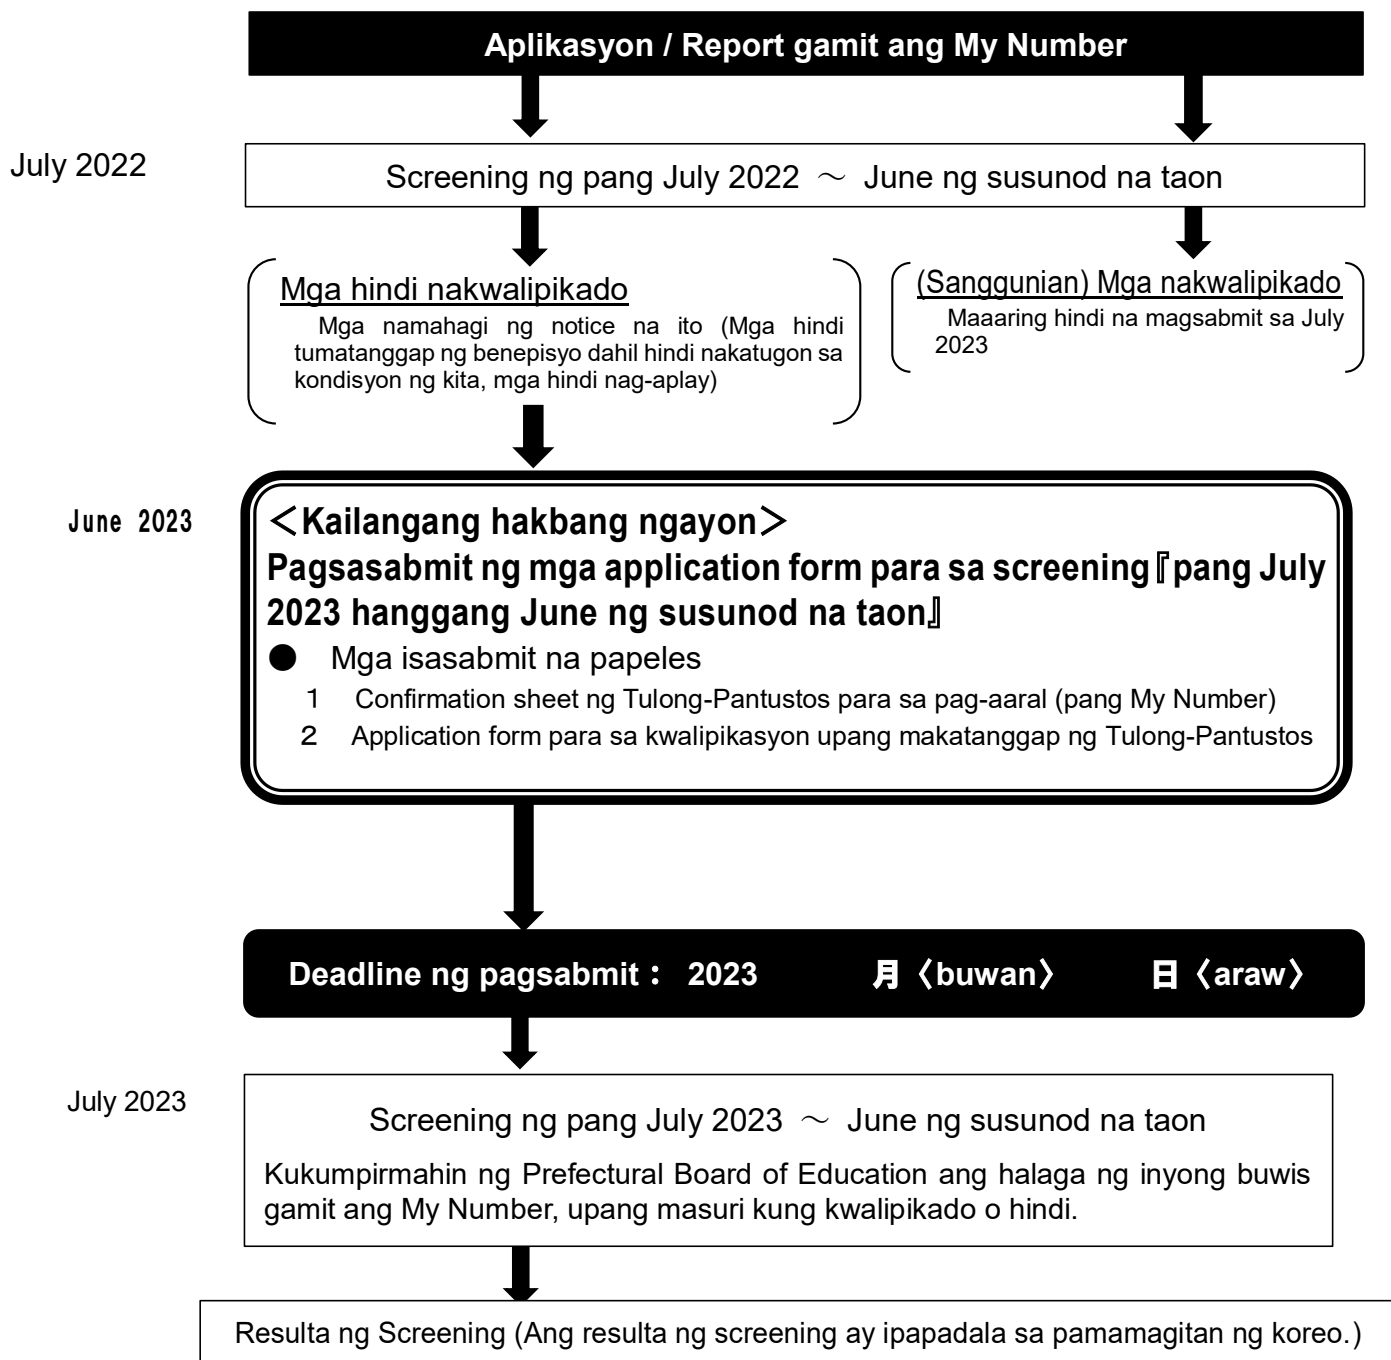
Aplikasyon / Report gamit ang My Number

July 2022

Screening ng pang July 2022 ～ June ng susunod na taon

Mga hindi nakwalipikado
Mga namahagi ng notice na ito (Mga hindi tumatanggap ng benepisyo dahil hindi nakatugon sa kondisyon ng kita, mga hindi nag-aplay)

(Sanggunian) Mga nakwalipikado
Maaaring hindi na magsabmit sa July 2023

June 2023

＜Kailangang hakbang ngayon＞
Pagsasabmit ng mga application form para sa screening『pang July 2023 hanggang June ng susunod na taon』
● Mga isasabmit na papeles
1 Confirmation sheet ng Tulong-Pantustos para sa pag-aaral (pang My Number)
2 Application form para sa kwalipikasyon upang makatanggap ng Tulong-Pantustos

Deadline ng pagsabmit： 2023 月〈buwan〉 日〈araw〉

July 2023

Screening ng pang July 2023 ～ June ng susunod na taon
Kukumpirmahin ng Prefectural Board of Education ang halaga ng inyong buwis gamit ang My Number, upang masuri kung kwalipikado o hindi.

Resulta ng Screening (Ang resulta ng screening ay ipapadala sa pamamagitan ng koreo.)